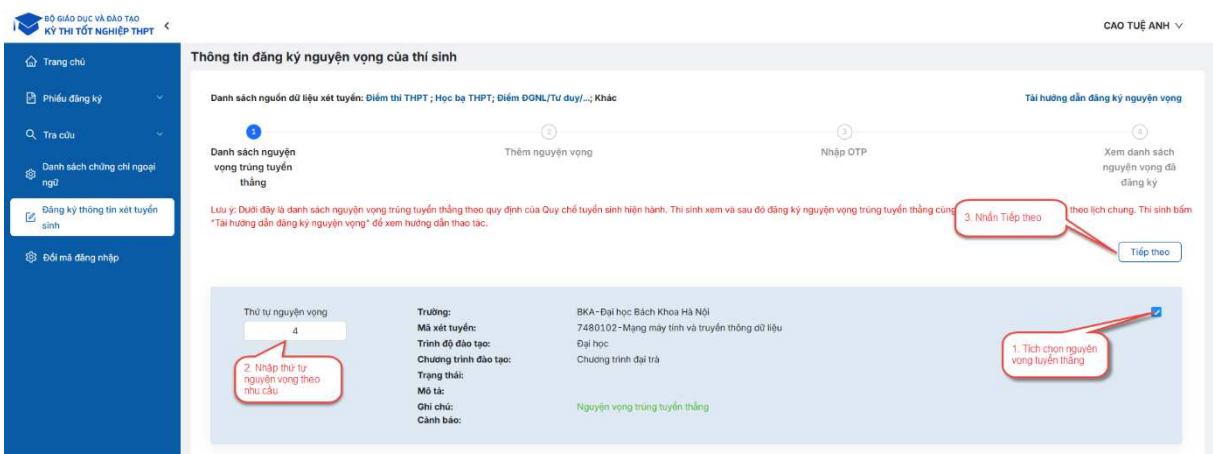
BỘ GIÁO DỤC VÀ ĐÀO TẠO
KỲ THI TỐT NGHIỆP THPT

CAO TUỆ ANH

Trang chủ
Phiếu đăng ký
Tra cứu
Danh sách chứng chỉ ngoại ngữ
Đăng ký thông tin xét tuyển sinh
Đổi mã đăng nhập

Thông tin đăng ký nguyện vọng của thí sinh

Danh sách nguồn dữ liệu xét tuyển: Điểm thi THPT ; Học bạ THPT; Điểm ĐGNL/Tư duy/...; Khác

Tải hướng dẫn đăng ký nguyện vọng

1 Danh sách nguyện vọng trúng tuyển thẳng
2 Thêm nguyện vọng
3 Nhập OTP
4 Xem danh sách nguyện vọng đã đăng ký

Lưu ý: Dưới đây là danh sách nguyện vọng trúng tuyển thẳng theo quy định của Quy chế tuyển sinh hiện hành. Thí sinh xem và sau đó đăng ký nguyện vọng trúng tuyển thẳng cùng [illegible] theo lịch chung. Thí sinh bấm "Tải hướng dẫn đăng ký nguyện vọng" để xem hướng dẫn thao tác.

3. Nhấn Tiếp theo

Tiếp theo

Thứ tự nguyện vọng
4

2. Nhập thứ tự nguyện vọng theo nhu cầu

Trường: BKA-Đại học Bách Khoa Hà Nội
Mã xét tuyển: 7480102-Mạng máy tính và truyền thông dữ liệu
Trình độ đào tạo: Đại học
Chương trình đào tạo: Chương trình đại trà
Trạng thái:
Mô tả:
Ghi chú: Nguyện vọng trúng tuyển thẳng
Cảnh báo:

1. Tích chọn nguyện vọng tuyển thẳng